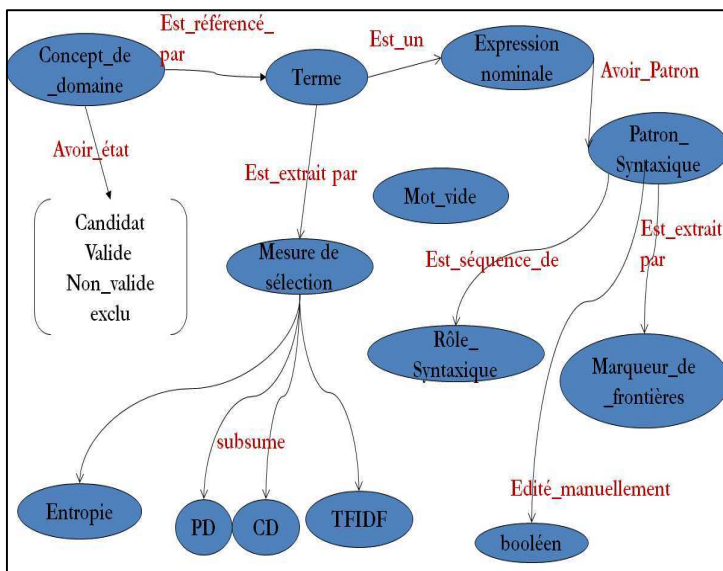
Concept_de_domaine

Est_référencé_par

Terme

Est_un

Expression nominale

Avoir_Patron

Avoir_état

Candidat
Valide
Non_valide
exclu

Est_extrait par

Mot_vide

Patron_Syntaxique

Mesure de sélection

Est_séquence_de

Est_extrait par

Rôle_Syntaxique

Marqueur_de_frontières

subsume

Edité_manuellement

Entropie

PD

CD

TFIDF

booléen